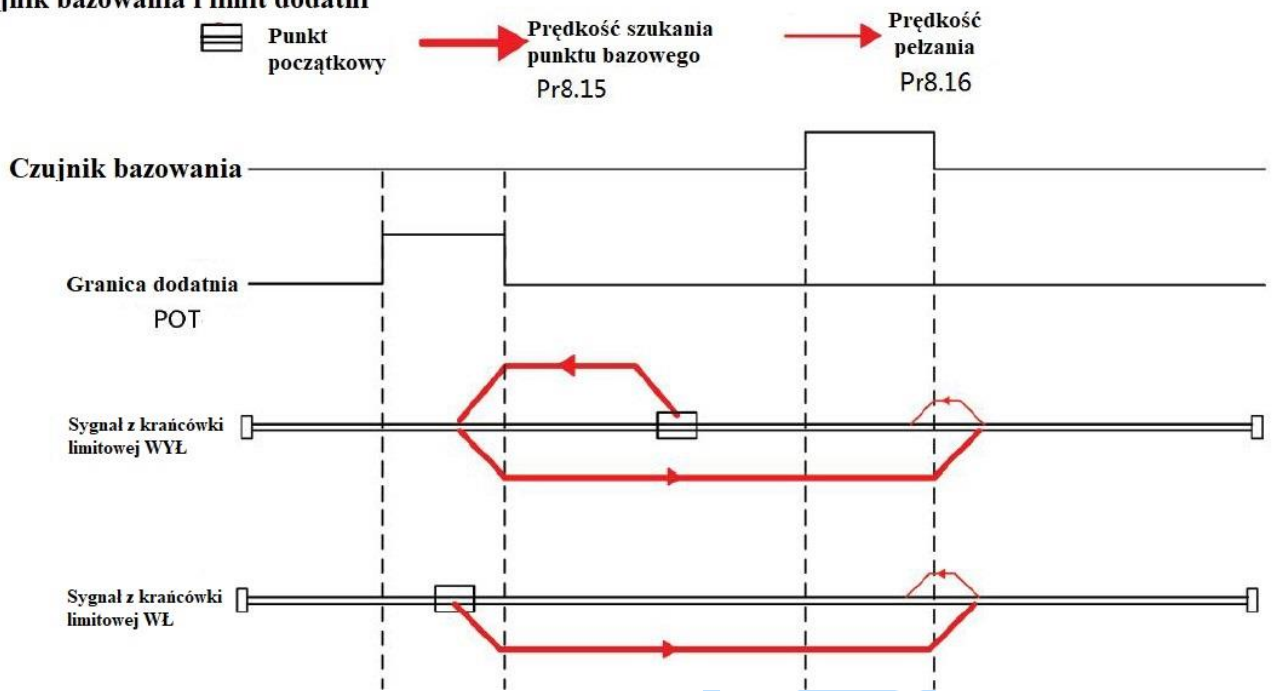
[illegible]jnik bazowania i limit dodatni

Punkt początkowy

Prędkość szukania punktu bazowego
Pr8.15

Prędkość pełzania
Pr8.16

Czujnik bazowania

Granica dodatnia
POT

Sygnał z krańcówki limitowej WYŁ

Sygnał z krańcówki limitowej WŁ